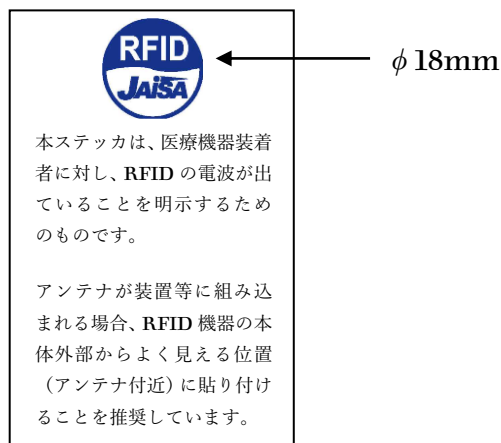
RFID
JAISA

$\phi$ 18mm

本ステッカは、医療機器装着者に対し、RFIDの電波が出ていることを明示するためのものです。

アンテナが装置等に組み込まれる場合、RFID機器の本体外部からよく見える位置（アンテナ付近）に貼り付けることを推奨しています。